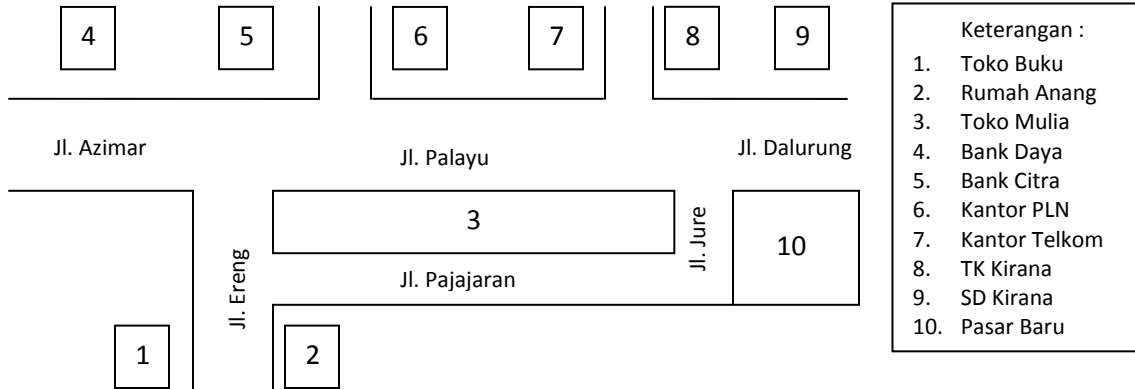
4

5

6

7

8

9

Jl. Azimar

Jl. Palayu

Jl. Dalurung

3

Jl. Jure

10

Jl. Ereng

Jl. Pajajaran

1

2

Keterangan :
1. Toko Buku
2. Rumah Anang
3. Toko Mulia
4. Bank Daya
5. Bank Citra
6. Kantor PLN
7. Kantor Telkom
8. TK Kirana
9. SD Kirana
10. Pasar Baru